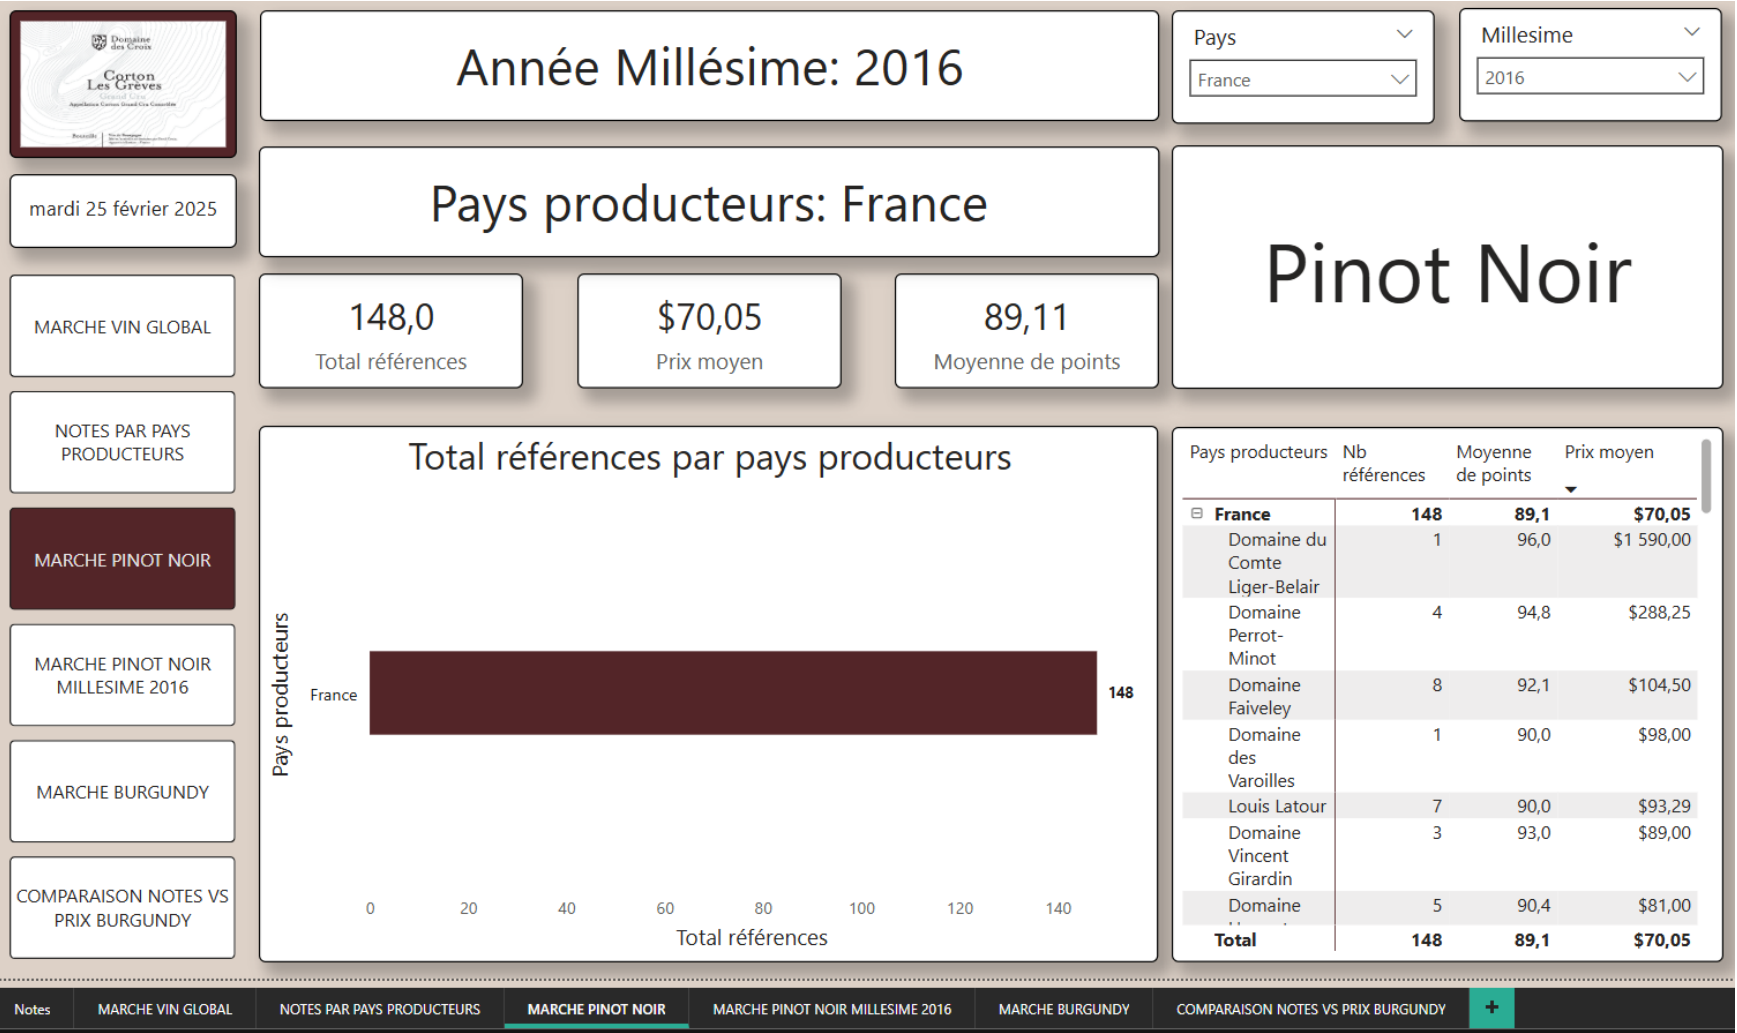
Domaine des Croix
Corton Les Grèves

mardi 25 février 2025

MARCHE VIN GLOBAL

NOTES PAR PAYS PRODUCTEURS

MARCHE PINOT NOIR

MARCHE PINOT NOIR MILLESIME 2016

MARCHE BURGUNDY

COMPARAISON NOTES VS PRIX BURGUNDY

Année Millésime: 2016

Pays
France

Millesime
2016

Pays producteurs: France

148,0
Total références

$70,05
Prix moyen

89,11
Moyenne de points

Pinot Noir

Total références par pays producteurs

Pays producteurs

France

148

0 20 40 60 80 100 120 140

Total références

| Pays producteurs | Nb références | Moyenne de points | Prix moyen |
|---|---|---|---|
| ⊟ France | 148 | 89,1 | $70,05 |
| Domaine du Comte Liger-Belair | 1 | 96,0 | $1 590,00 |
| Domaine Perrot-Minot | 4 | 94,8 | $288,25 |
| Domaine Faiveley | 8 | 92,1 | $104,50 |
| Domaine des Varoilles | 1 | 90,0 | $98,00 |
| Louis Latour | 7 | 90,0 | $93,29 |
| Domaine Vincent Girardin | 3 | 93,0 | $89,00 |
| Domaine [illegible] | 5 | 90,4 | $81,00 |
| Total | 148 | 89,1 | $70,05 |

Notes | MARCHE VIN GLOBAL | NOTES PAR PAYS PRODUCTEURS | MARCHE PINOT NOIR | MARCHE PINOT NOIR MILLESIME 2016 | MARCHE BURGUNDY | COMPARAISON NOTES VS PRIX BURGUNDY | +